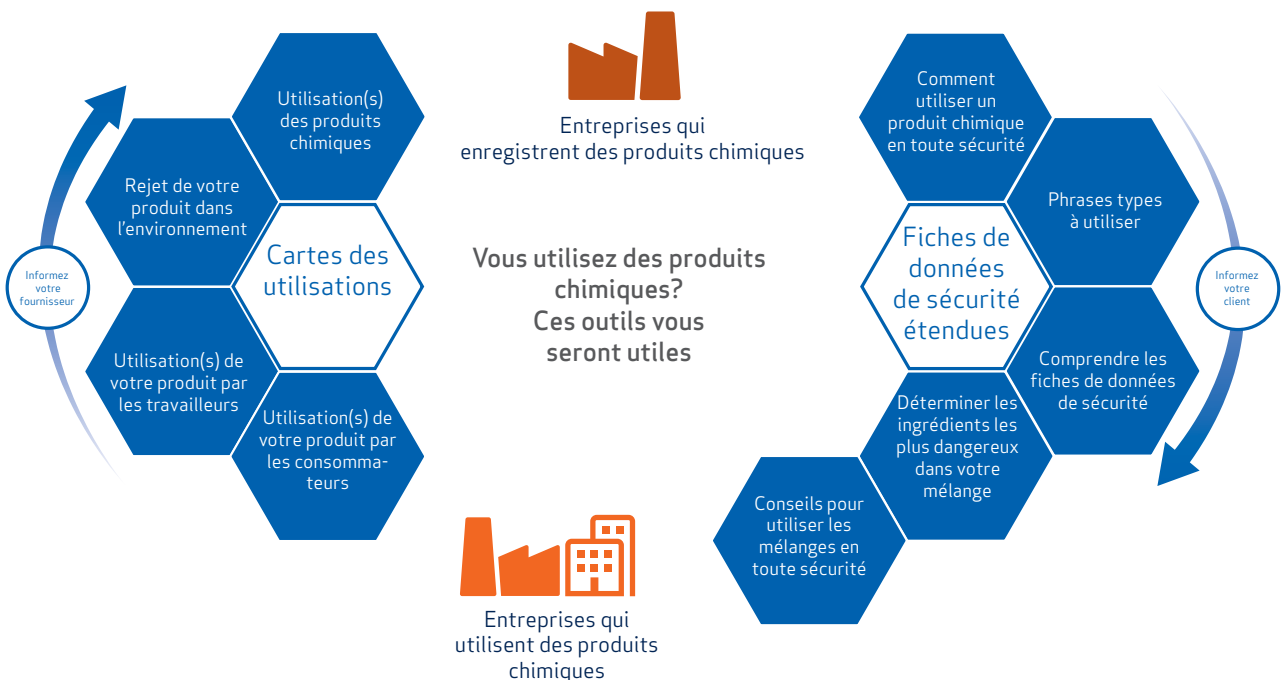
Entreprises qui enregistrent des produits chimiques

Informez votre fournisseur

Utilisation(s) des produits chimiques

Rejet de votre produit dans l'environnement

Cartes des utilisations

Utilisation(s) de votre produit par les travailleurs

Utilisation(s) de votre produit par les consommateurs

Vous utilisez des produits chimiques? Ces outils vous seront utiles

Comment utiliser un produit chimique en toute sécurité

Phrases types à utiliser

Fiches de données de sécurité étendues

Informez votre client

Comprendre les fiches de données de sécurité

Déterminer les ingrédients les plus dangereux dans votre mélange

Conseils pour utiliser les mélanges en toute sécurité

Entreprises qui utilisent des produits chimiques